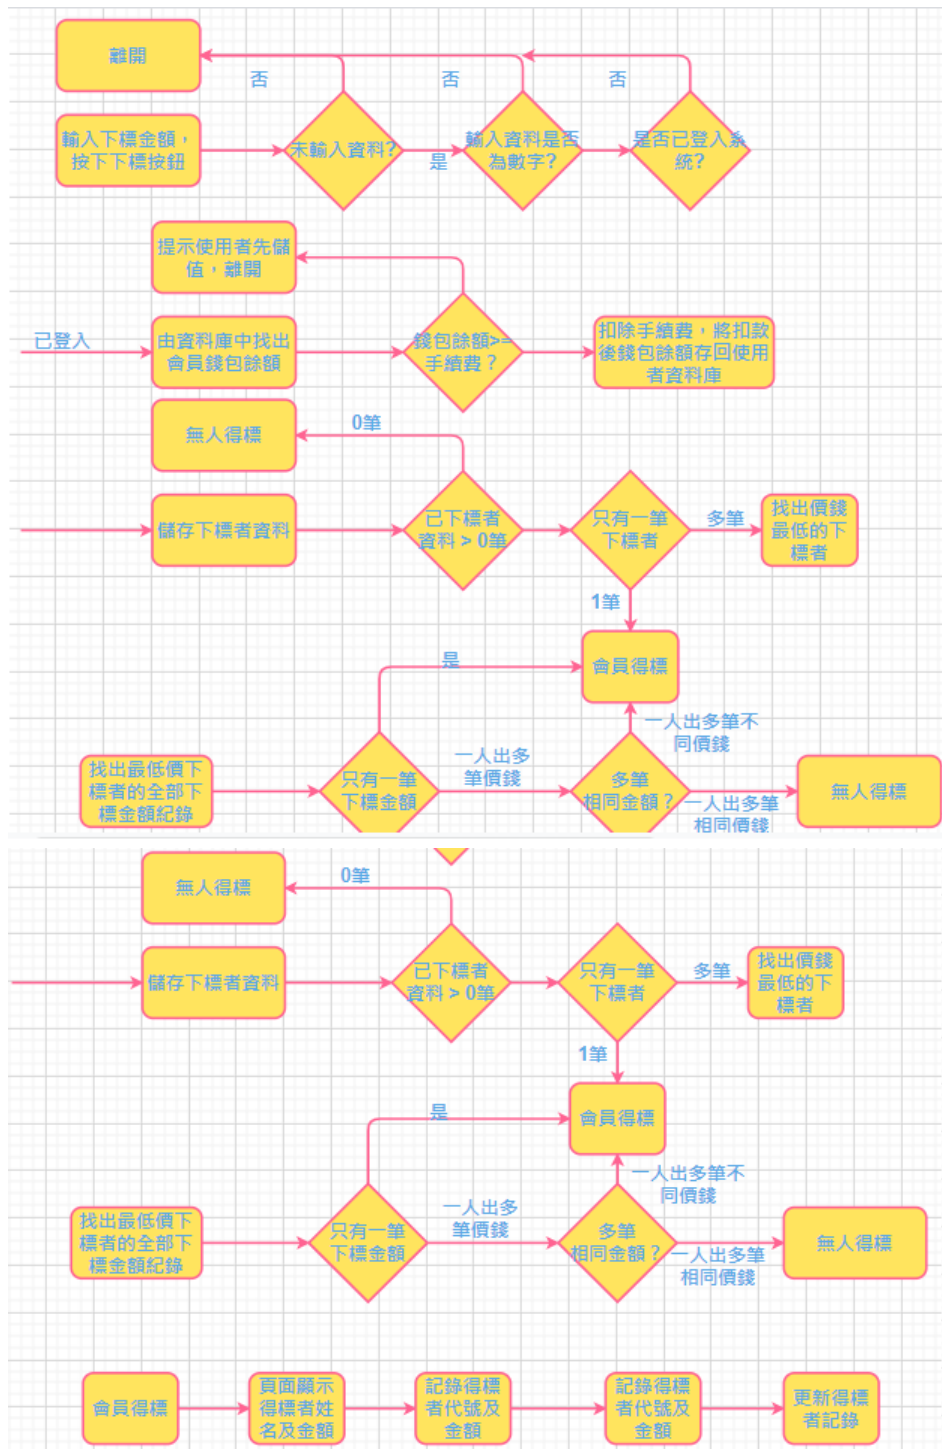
離開

否

否

否

輸入下標金額，按下下標按鈕

未輸入資料?

是

輸入資料是否為數字?

是否已登入系統?

提示使用者先儲值，離開

已登入

由資料庫中找出會員錢包餘額

錢包餘額>=手續費？

扣除手續費，將扣款後錢包餘額存回使用者資料庫

無人得標

0筆

儲存下標者資料

已下標者資料 > 0筆

只有一筆下標者

多筆

找出價錢最低的下標者

1筆

是

會員得標

一人出多筆不同價錢

找出最低價下標者的全部下標金額紀錄

只有一筆下標金額

一人出多筆價錢

多筆相同金額？

一人出多筆相同價錢

無人得標

無人得標

0筆

儲存下標者資料

已下標者資料 > 0筆

只有一筆下標者

多筆

找出價錢最低的下標者

1筆

是

會員得標

一人出多筆不同價錢

找出最低價下標者的全部下標金額紀錄

只有一筆下標金額

一人出多筆價錢

多筆相同金額？

一人出多筆相同價錢

無人得標

會員得標

頁面顯示得標者姓名及金額

記錄得標者代號及金額

記錄得標者代號及金額

更新得標者記錄